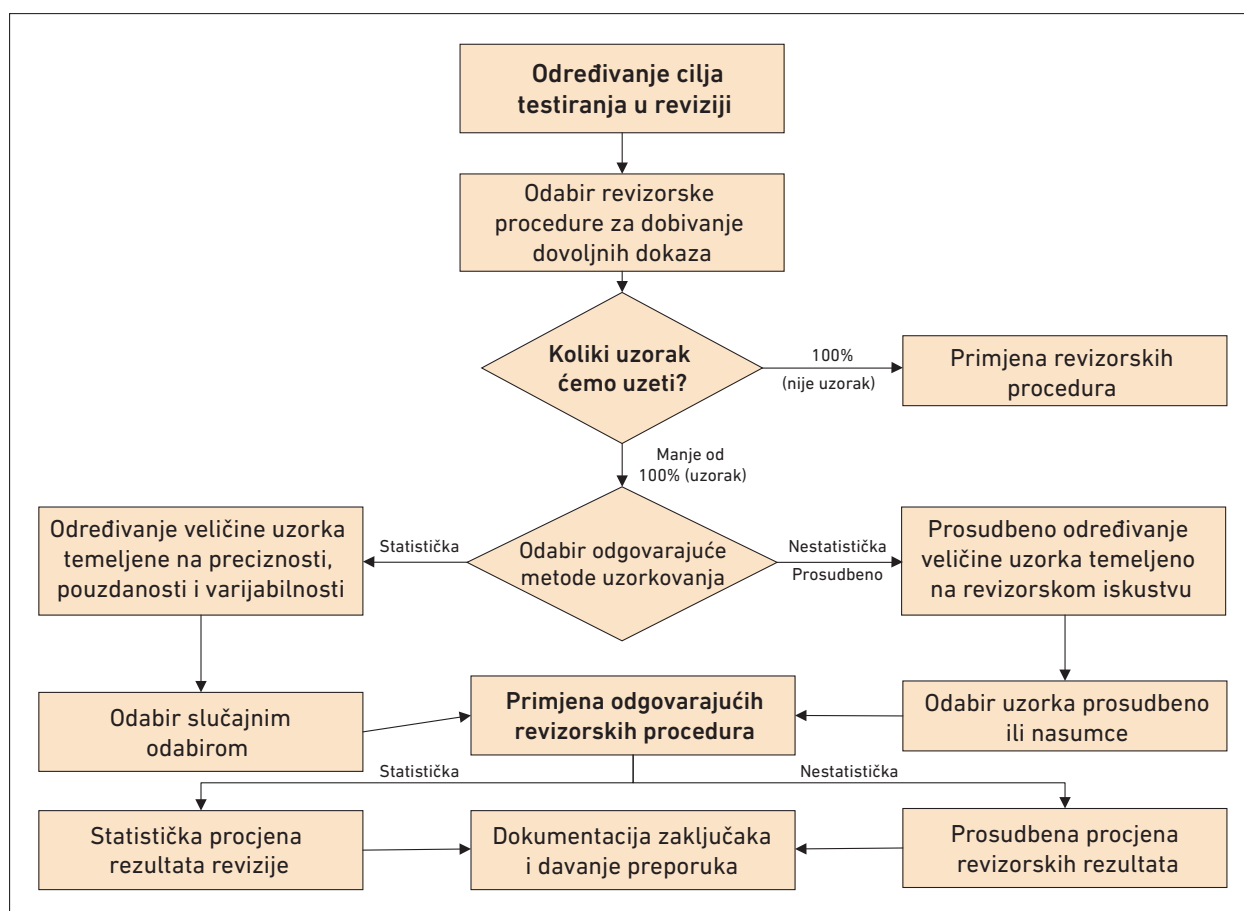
Određivanje cilja testiranja u reviziji

Odabir revizorske procedure za dobivanje dovoljnih dokaza

Koliki uzorak ćemo uzeti?

100% (nije uzorak)

Primjena revizorskih procedura

Manje od 100% (uzorak)

Određivanje veličine uzorka temeljene na preciznosti, pouzdanosti i varijabilnosti

Statistička

Odabir odgovarajuće metode uzorkovanja

Nestatistička

Prosudbeno

Prosudbeno određivanje veličine uzorka temeljeno na revizorskom iskustvu

Odabir slučajnim odabirom

Primjena odgovarajućih revizorskih procedura

Odabir uzorka prosudbeno ili nasumce

Statistička

Nestatistička

Statistička procjena rezultata revizije

Dokumentacija zaključaka i davanje preporuka

Prosudbena procjena revizorskih rezultata